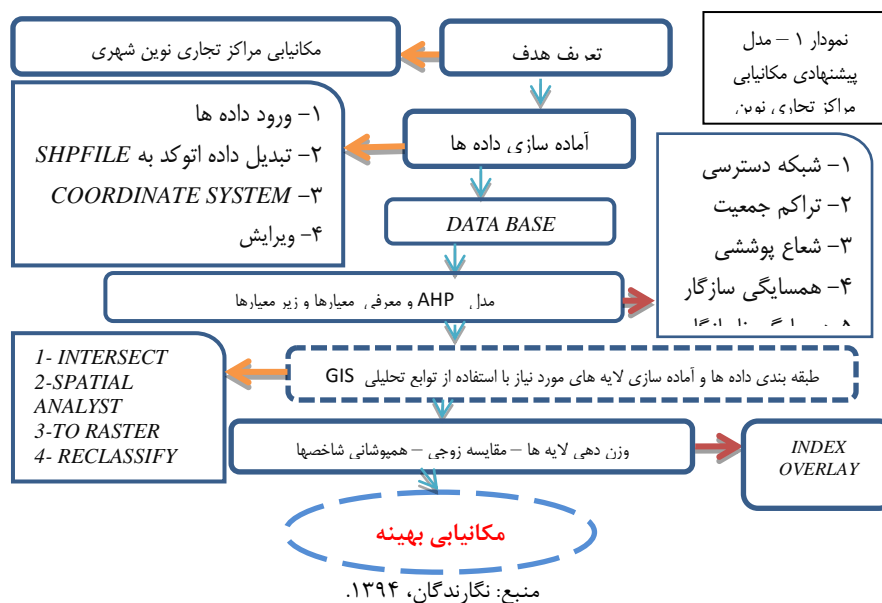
نمودار ۱ – مدل پیشنهادی مکانیابی مراکز تجاری نوین

مکانیابی مراکز تجاری نوین شهری

تعریف هدف

۱- ورود داده ها
۲- تبدیل داده اتوکد به SHPFILE
۳- COORDINATE SYSTEM
۴- ویرایش

آماده سازی داده ها

۱- شبکه دسترسی
۲- تراکم جمعیت
۳- شعاع پوششی
۴- همسایگی سازگار
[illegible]

DATA BASE

مدل AHP و معرفی معیارها و زیر معیارها

1- INTERSECT
2-SPATIAL ANALYST
3-TO RASTER
4- RECLASSIFY

طبقه بندی داده ها و آماده سازی لایه های مورد نیاز با استفاده از توابع تحلیلی GIS

وزن دهی لایه ها – مقایسه زوجی – همپوشانی شاخصها

INDEX OVERLAY

مکانیابی بهینه

منبع: نگارندگان، ۱۳۹۴.